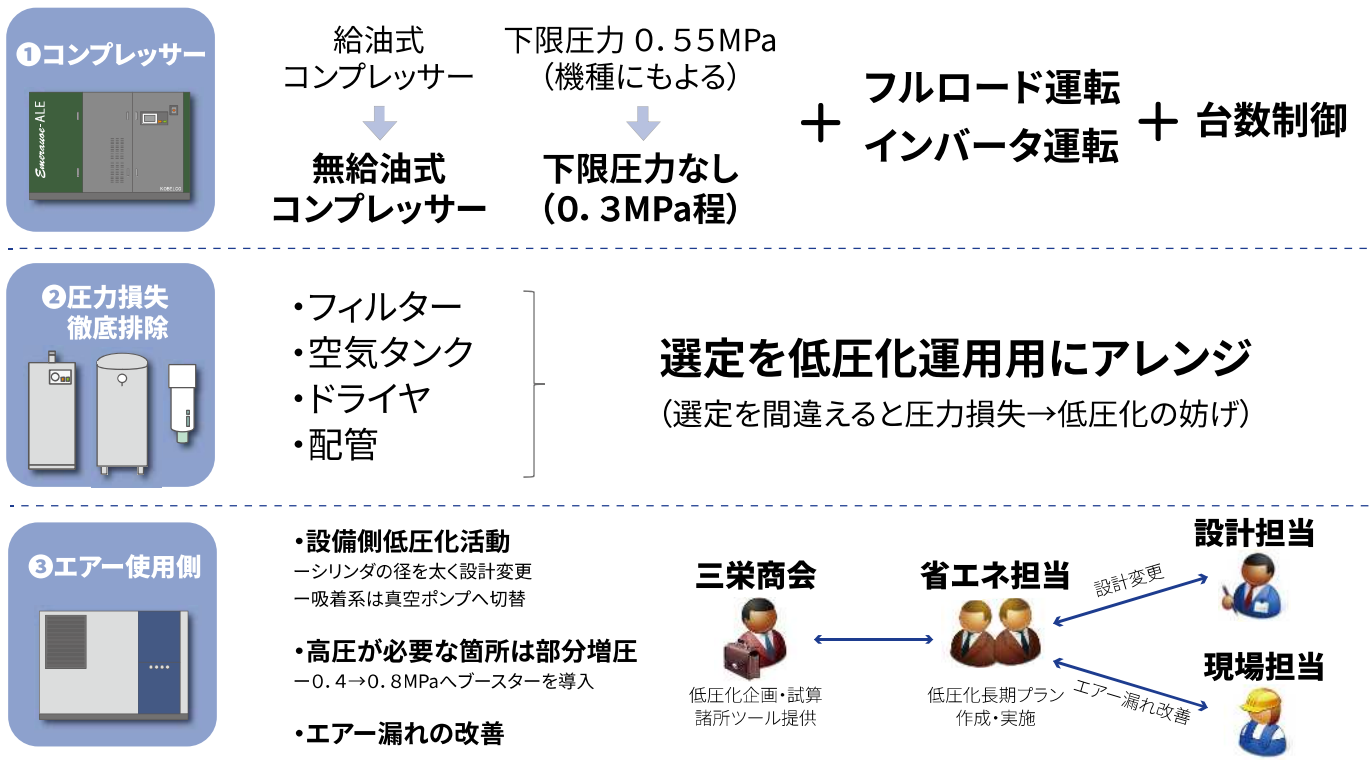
❶コンプレッサー

Emeraude-ALE

KOBELCO

給油式
コンプレッサー

無給油式
コンプレッサー

下限圧力 0.55MPa
（機種にもよる）

下限圧力なし
（0.3MPa程）

＋ フルロード運転
インバータ運転 ＋ 台数制御

❷圧力損失
徹底排除

・フィルター
・空気タンク
・ドライヤ
・配管

選定を低圧化運用用にアレンジ
（選定を間違えると圧力損失→低圧化の妨げ）

❸エアー使用側

・設備側低圧化活動
ーシリンダの径を太く設計変更
ー吸着系は真空ポンプへ切替

・高圧が必要な箇所は部分増圧
ー0.4→0.8MPaへブースターを導入

・エアー漏れの改善

三栄商会
低圧化企画・試算
諸所ツール提供

省エネ担当
低圧化長期プラン
作成・実施

設計変更

設計担当

エアー漏れ改善

現場担当